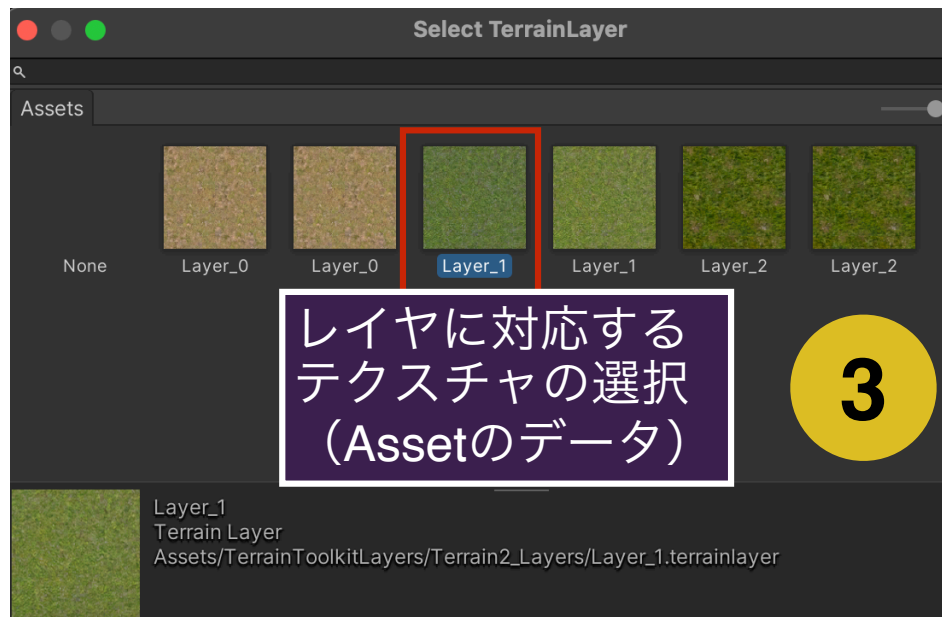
Select TerrainLayer

Assets

None
Layer_0
Layer_0
Layer_1
Layer_1
Layer_2
Layer_2

レイヤに対応する
テクスチャの選択
（Assetのデータ）

3

Layer_1
Terrain Layer
Assets/TerrainToolkitLayers/Terrain2_Layers/Layer_1.terrainlayer